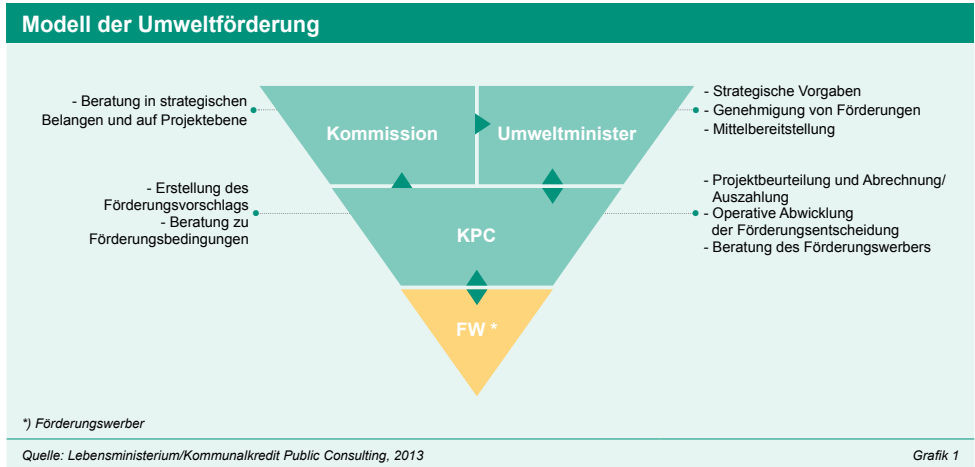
Modell der Umweltförderung

- Beratung in strategischen Belangen und auf Projektebene

Kommission

Umweltminister

- Strategische Vorgaben
- Genehmigung von Förderungen
- Mittelbereitstellung

- Erstellung des Förderungsvorschlags
- Beratung zu Förderungsbedingungen

KPC

- Projektbeurteilung und Abrechnung/ Auszahlung
- Operative Abwicklung der Förderungsentscheidung
- Beratung des Förderungswerbers

FW *

*) Förderungswerber

Quelle: Lebensministerium/Kommunalkredit Public Consulting, 2013

Grafik 1